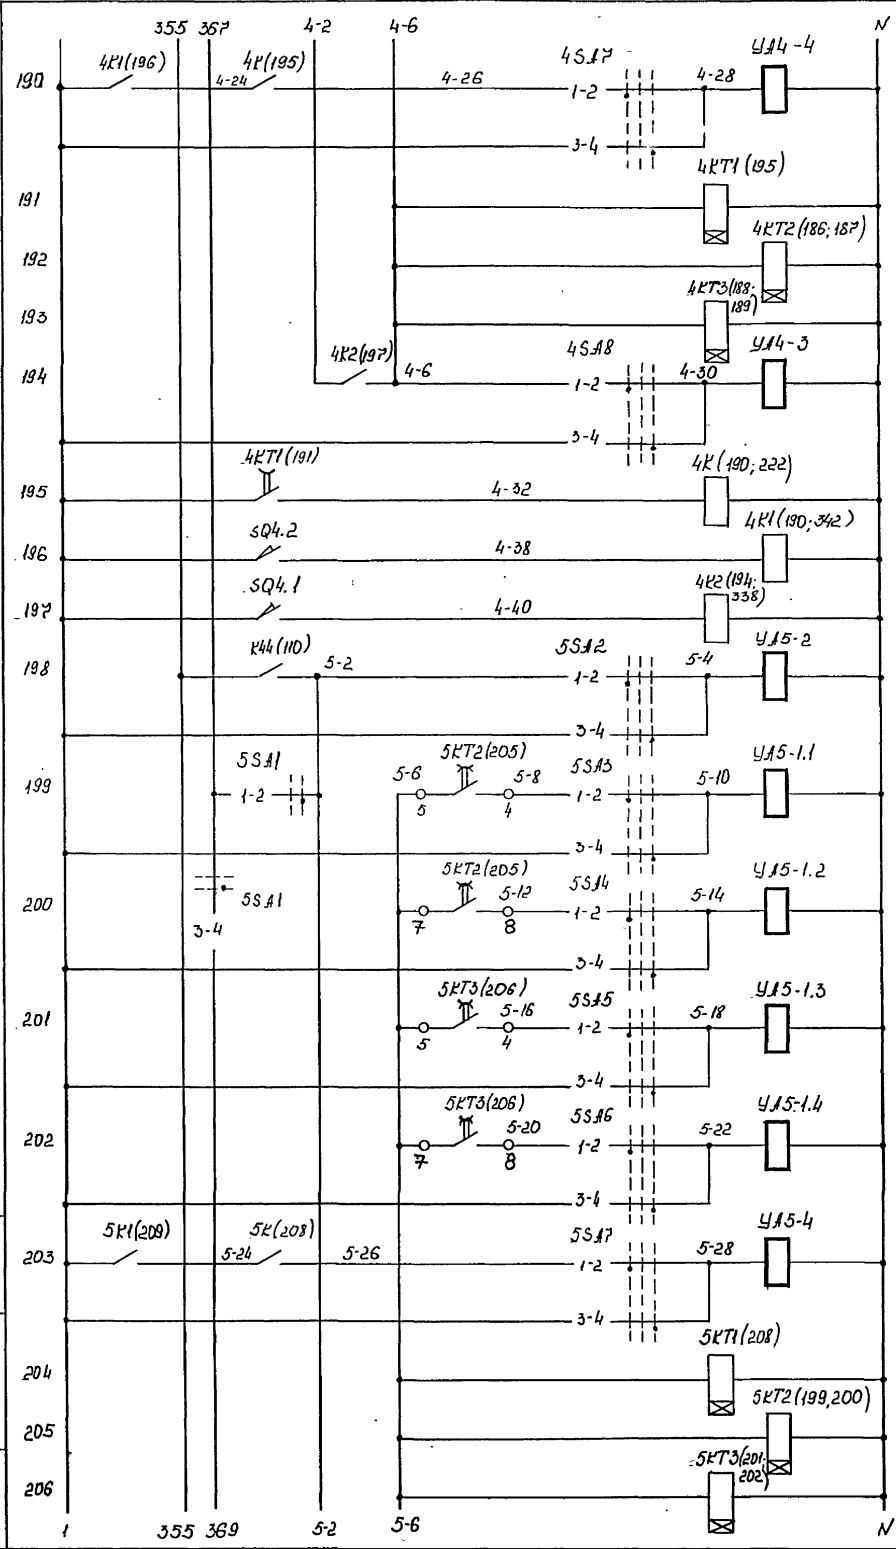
355 367 4-2 4-6 N

190 4К1(196) 4К(195) 4-24 4-26 4SA7 1-2 4-28 УА4-4
3-4
191 4КТ1(195)
192 4КТ2(186;187)
193 4КТ3(188;189)
194 4К2(197) 4-6 4SA8 1-2 4-30 УА4-3
3-4
195 4КТ1(191) 4-32 4К(190;222)
196 SQ4.2 4-38 4К1(190;342)
197 SQ4.1 4-40 4К2(194;338)
198 К44(110) 5-2 5SA2 1-2 5-4 УА5-2
3-4
199 5SA1 1-2 5КТ2(205) 5-6 5-8 5 4 5SA3 1-2 5-10 УА5-1.1
3-4
200 5SA1 3-4 5КТ2(205) 5-12 7 8 5SA4 1-2 5-14 УА5-1.2
3-4
201 5КТ3(206) 5-16 5 4 5SA5 1-2 5-18 УА5-1.3
3-4
202 5КТ3(206) 5-20 7 8 5SA6 1-2 5-22 УА5-1.4
3-4
203 5К1(209) 5К(208) 5-24 5-26 5SA7 1-2 5-28 УА5-4
3-4
204 5КТ1(208)
205 5КТ2(199,200)
206 5КТ3(201;202)
1 355 369 5-2 5-6 N